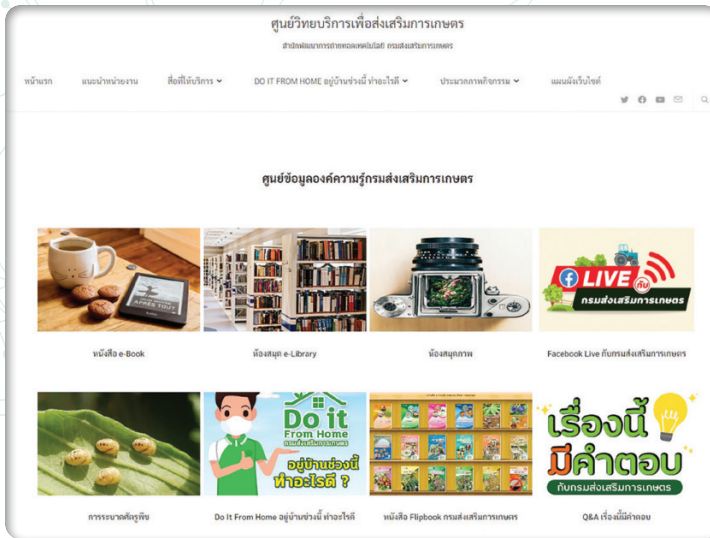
ศูนย์วิทยบริการเพื่อส่งเสริมการเกษตร

สำนักพัฒนาการถ่ายทอดเทคโนโลยี กรมส่งเสริมการเกษตร

หน้าแรก แนะนำหน่วยงาน สื่อที่ให้บริการ DO IT FROM HOME อยู่บ้านช่วงนี้ ทำอะไรดี ประมวลภาพกิจกรรม แผนผังเว็บไซต์

ศูนย์ข้อมูลองค์ความรู้กรมส่งเสริมการเกษตร

LIVE กับ กรมส่งเสริมการเกษตร

หนังสือ e-Book

ห้องสมุด e-Library

ห้องสมุดภาพ

Facebook Live กับกรมส่งเสริมการเกษตร

Do it From Home กรมส่งเสริมการเกษตร อยู่บ้านช่วงนี้ ทำอะไรดี ?

เรื่องนี้ มีคำตอบ กับกรมส่งเสริมการเกษตร

การระบาดศัตรูพืช

Do It From Home อยู่บ้านช่วงนี้ ทำอะไรดี

หนังสือ Flipbook กรมส่งเสริมการเกษตร

Q&A เรื่องนี้มีคำตอบ